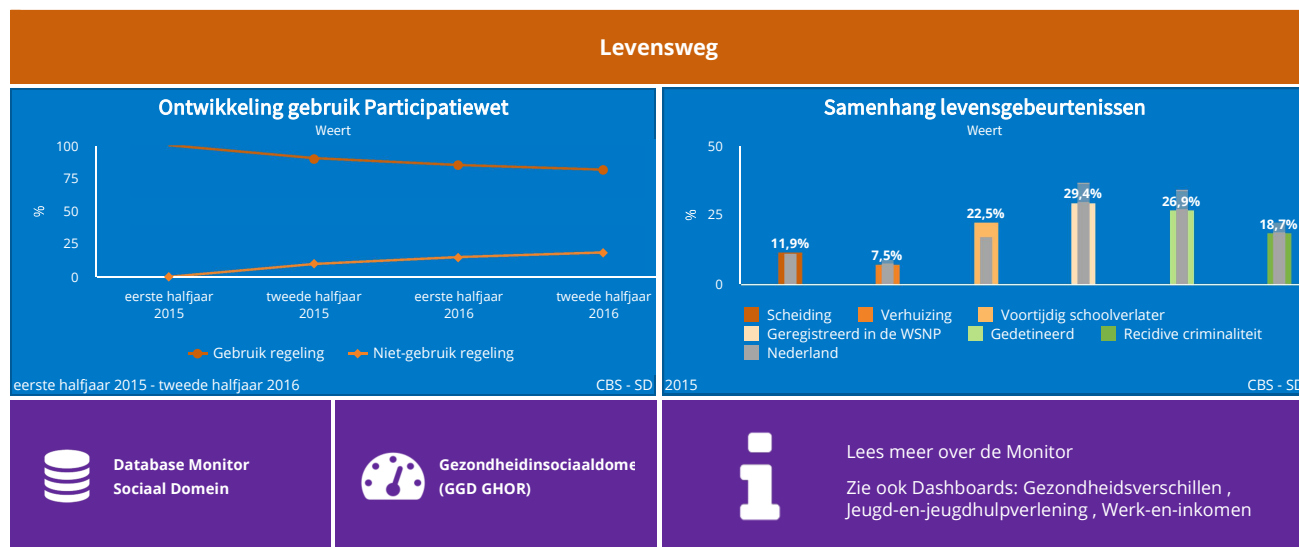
Levensweg

Ontwikkeling gebruik Participatiewet
Weert

100
75
50
25
0
%

eerste halfjaar 2015
tweede halfjaar 2015
eerste halfjaar 2016
tweede halfjaar 2016

Gebruik regeling
Niet-gebruik regeling

eerste halfjaar 2015 - tweede halfjaar 2016
CBS - SD

Samenhang levensgebeurtenissen
Weert

50
25
0
%

11,9%
7,5%
22,5%
29,4%
26,9%
18,7%

Scheiding
Verhuizing
Voortijdig schoolverlater
Geregistreerd in de WSNP
Gedetineerd
Recidive criminaliteit
Nederland

2015
CBS - SD

Database Monitor Sociaal Domein

Gezondheidinsociaaldome (GGD GHOR)

Lees meer over de Monitor

Zie ook Dashboards: Gezondheidsverschillen , Jeugd-en-jeugdhulpverlening , Werk-en-inkomen